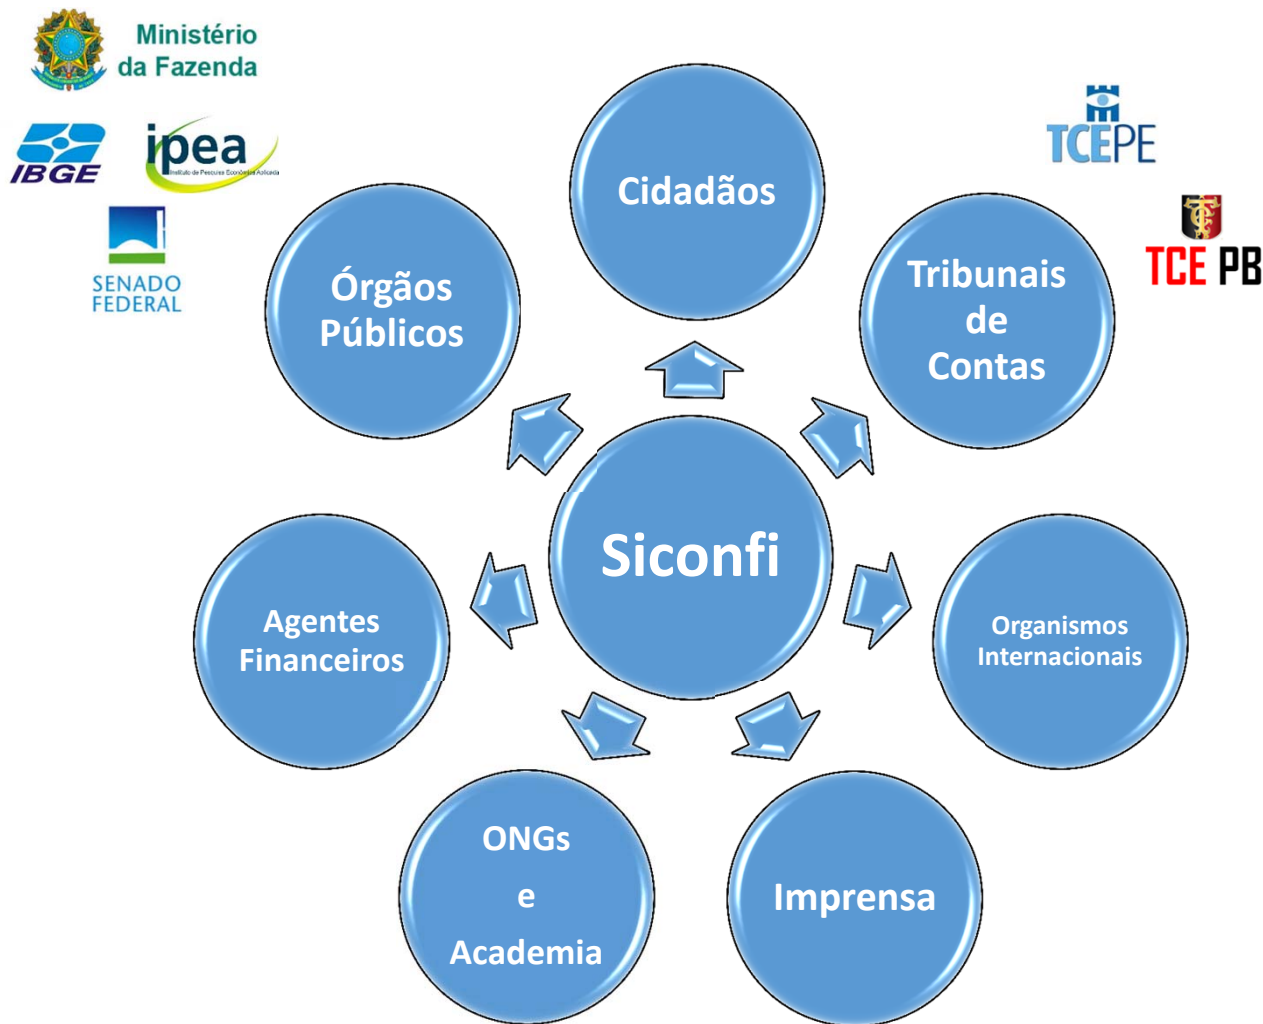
Ministério da Fazenda

IBGE

ipea
Instituto de Pesquisa Econômica Aplicada

SENADO FEDERAL

TCEPE

TCE PB

Cidadãos

Órgãos Públicos

Tribunais de Contas

Siconfi

Agentes Financeiros

Organismos Internacionais

ONGs e Academia

Imprensa